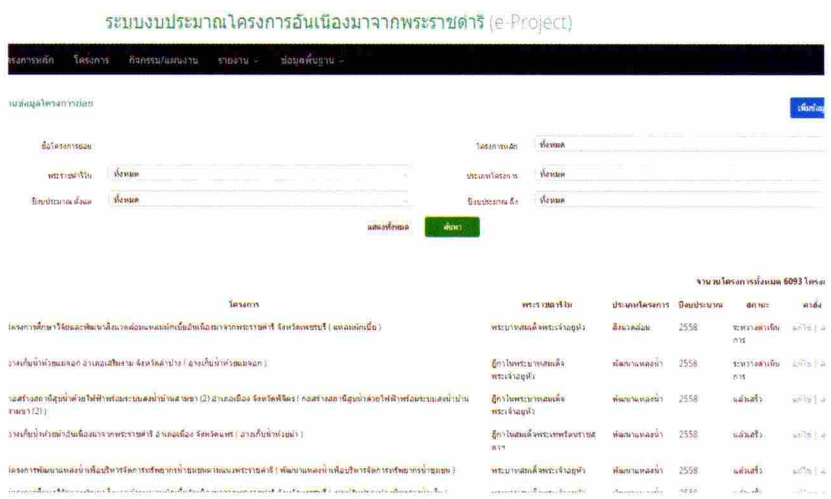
ระบบงบประมาณโครงการอันเนื่องมาจากพระราชดำริ (e-Project)

โครงการหลัก โครงการ กิจกรรม/แผนงาน รายงาน ข้อมูลพื้นฐาน

ข้อมูลโครงการย่อย

เพิ่มข้อมูล

ชื่อโครงการย่อย

โครงการหลัก ทั้งหมด

พระราชดำริใน ทั้งหมด

ประเภทโครงการ ทั้งหมด

ปีงบประมาณ ตั้งแต่ ทั้งหมด

ปีงบประมาณ ถึง ทั้งหมด

แสดงทั้งหมด ค้นหา

จำนวนโครงการทั้งหมด 6093 โครง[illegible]

| โครงการ | พระราชดำริใน | ประเภทโครงการ | ปีงบประมาณ | สถานะ | คำสั่ง |
|---|---|---|---|---|---|
| โครงการศึกษาวิจัยและพัฒนาสิ่งแวดล้อมแหลมผักเบี้ยอันเนื่องมาจากพระราชดำริ จังหวัดเพชรบุรี ( แหลมผักเบี้ย ) | พระบาทสมเด็จพระเจ้าอยู่หัว | สิ่งแวดล้อม | 2558 | ระหว่างดำเนินการ | แก้ไข \| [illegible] |
| อ่างเก็บน้ำห้วยแม่จอก อำเภอเสริมงาม จังหวัดลำปาง ( อ่างเก็บน้ำห้วยแม่จอก ) | ภูมิพลพระบาทสมเด็จพระเจ้าอยู่หัว | พัฒนาแหล่งน้ำ | 2558 | ระหว่างดำเนินการ | แก้ไข \| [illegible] |
| ก่อสร้างสถานีสูบน้ำด้วยไฟฟ้าพร้อมระบบส่งน้ำบ้านสาขา (2) อำเภอเมือง จังหวัดพิจิตร ( ก่อสร้างสถานีสูบน้ำด้วยไฟฟ้าพร้อมระบบส่งน้ำบ้านสาขา (2) ) | ภูมิพลพระบาทสมเด็จพระเจ้าอยู่หัว | พัฒนาแหล่งน้ำ | 2558 | แล้วเสร็จ | แก้ไข \| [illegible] |
| อ่างเก็บน้ำห้วยน้ำอันเนื่องมาจากพระราชดำริ อำเภอเมือง จังหวัดน่าน ( อ่างเก็บน้ำห้วยน้ำ ) | ภูมิพลสมเด็จพระเทพรัตนราชสุดา | พัฒนาแหล่งน้ำ | 2558 | แล้วเสร็จ | แก้ไข \| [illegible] |
| โครงการพัฒนาแหล่งน้ำเพื่อบริหารจัดการทรัพยากรน้ำชุมชนตามแนวพระราชดำริ ( พัฒนาแหล่งน้ำเพื่อบริหารจัดการทรัพยากรน้ำชุมชน ) | พระบาทสมเด็จพระเจ้าอยู่หัว | พัฒนาแหล่งน้ำ | 2558 | แล้วเสร็จ | แก้ไข \| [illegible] |
| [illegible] | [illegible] | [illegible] | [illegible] | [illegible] | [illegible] |